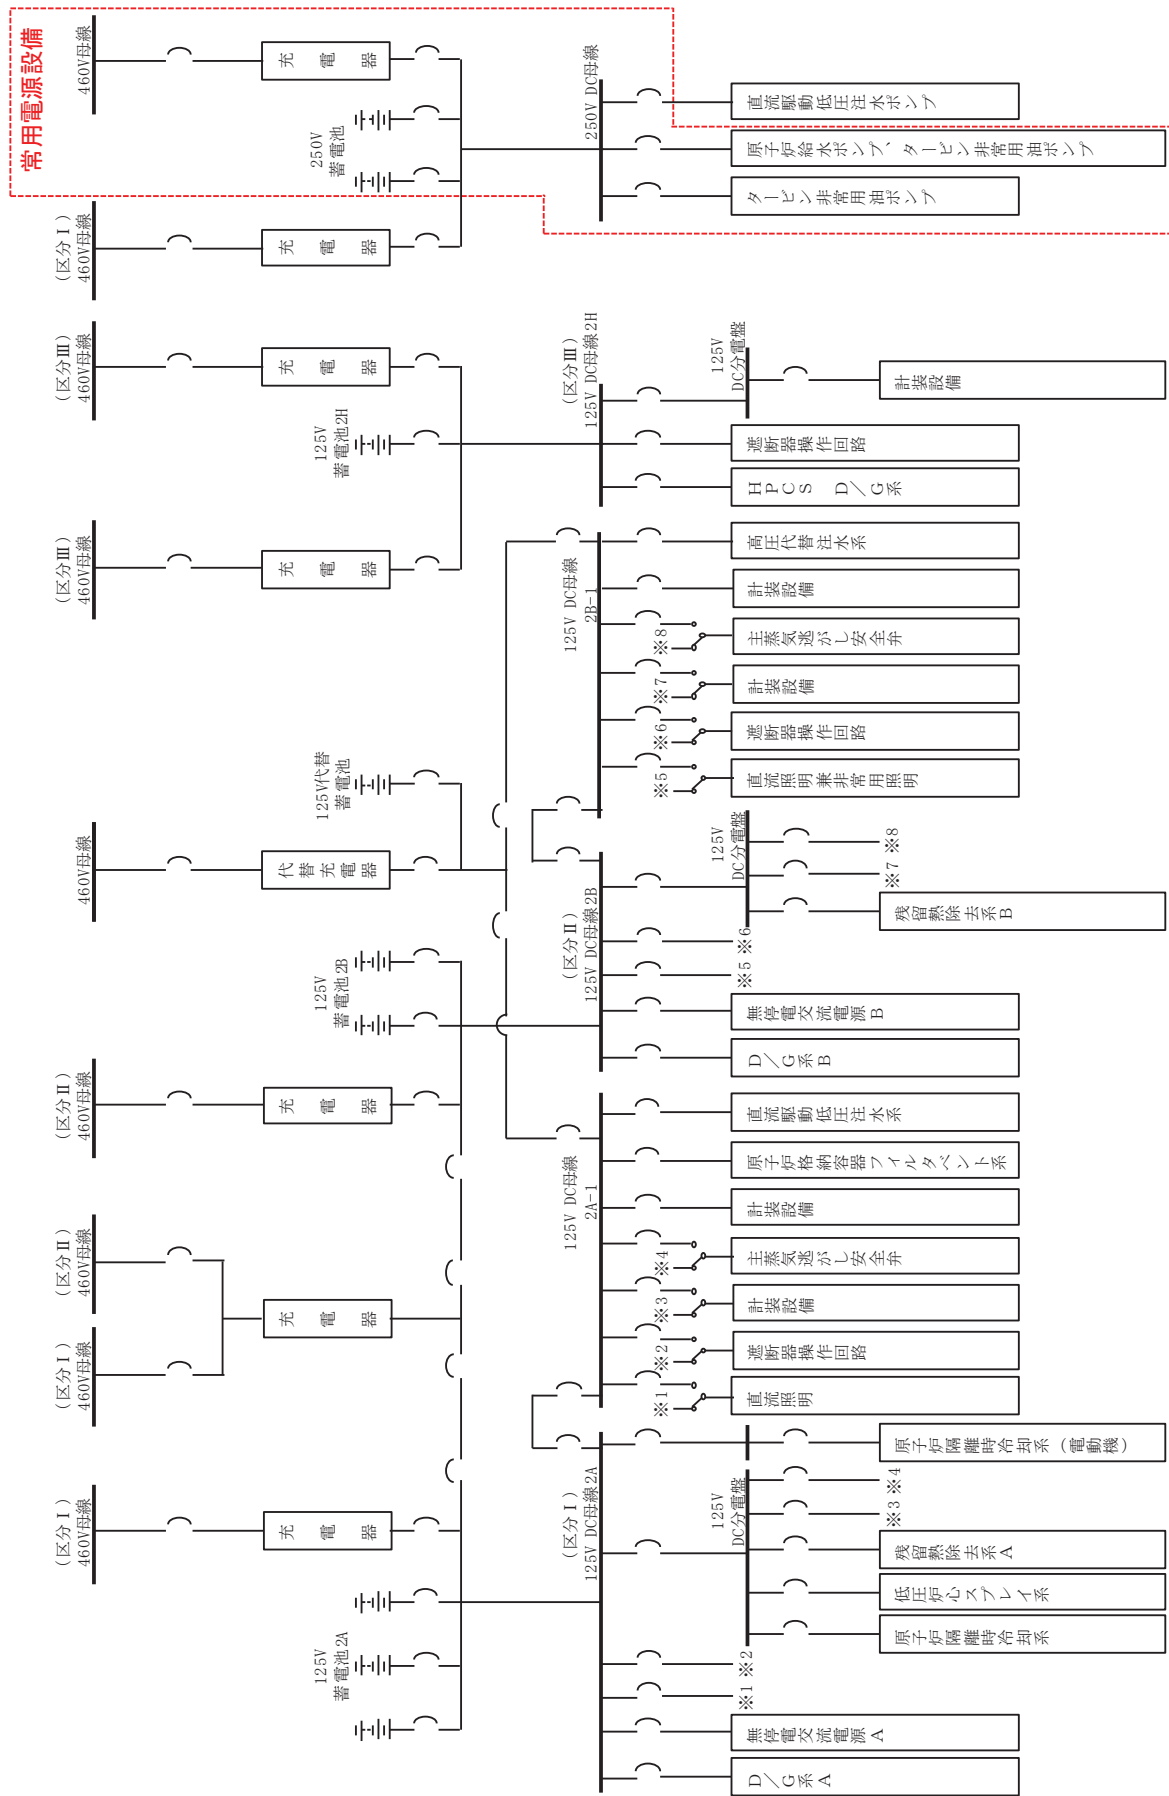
常用電源設備

460V母線
充電器
250V 蓄電池
（区分Ⅰ）460V母線
充電器
250V DC母線
直流駆動低圧注水ポンプ
原子炉給水ポンプ、タービン非常用油ポンプ
タービン非常用油ポンプ

（区分Ⅲ）460V母線
充電器
125V 蓄電池2H
（区分Ⅲ）460V母線
充電器
（区分Ⅲ）125V DC母線2H
125V DC分電盤
計装設備
遮断器操作回路
HPCS D／G系

125V DC母線 2B-1
高圧代替注水系
計装設備
※8 主蒸気逃がし安全弁
※7 計装設備
※6 遮断器操作回路
※5 直流照明兼非常用照明

125V代替蓄電池
460V母線
代替充電器
125V DC分電盤
※8
※7
残留熱除去系B
（区分Ⅱ）125V DC母線2B
※5 ※6
125V 蓄電池2B
無停電交流電源B
D／G系B

（区分Ⅱ）460V母線
充電器
125V DC母線 2A-1
直流駆動低圧注水系
原子炉格納容器フィルタベント系
計装設備
※4 主蒸気逃がし安全弁
※3 計装設備
※2 遮断器操作回路
※1 直流照明

（区分Ⅱ）460V母線
（区分Ⅰ）460V母線
充電器
原子炉隔離時冷却系（電動機）
125V DC分電盤
※3 ※4
残留熱除去系A
低圧炉心スプレイ系
原子炉隔離時冷却系
（区分Ⅰ）460V母線
充電器
（区分Ⅰ）125V DC母線2A
125V 蓄電池2A
※1 ※2
無停電交流電源A
D／G系A